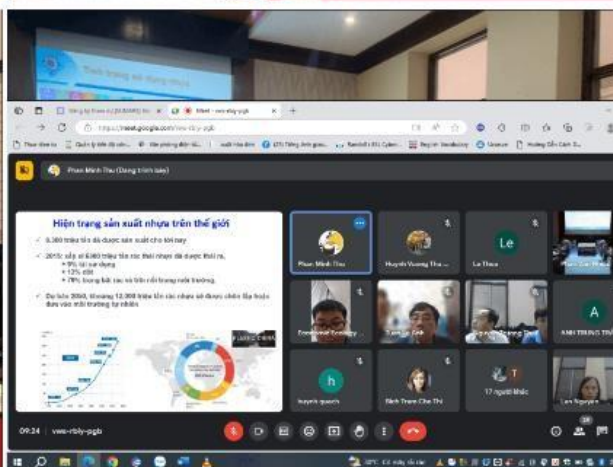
Hiện trạng sản xuất nhựa trên thế giới

Meet - vws-rbly-pgb

https://meet.google.com/vws-rbly-pgb

Phan Minh Thu (Đang trình bày)

8.300 triệu tấn đã được sản xuất cho tới nay

2015: xấp xỉ 6300 triệu tấn rác thải nhựa đã được thải ra,
9% tái sử dụng
12% đốt
79% trong bãi rác và trôi nổi trong môi trường.

Dự báo 2050, khoảng 12.000 triệu tấn rác nhựa sẽ được chôn lấp hoặc đưa vào môi trường tự nhiên

Phan Minh Thu

Huỳnh Vương Thu...

Le

Le Thoa

Le

A

ANH TRUNG TRUONG

h

huỳnh quách

Đinh Trọng Chu Thi

17 người khác

Lan Nguyen

09:24 | vws-rbly-pgb